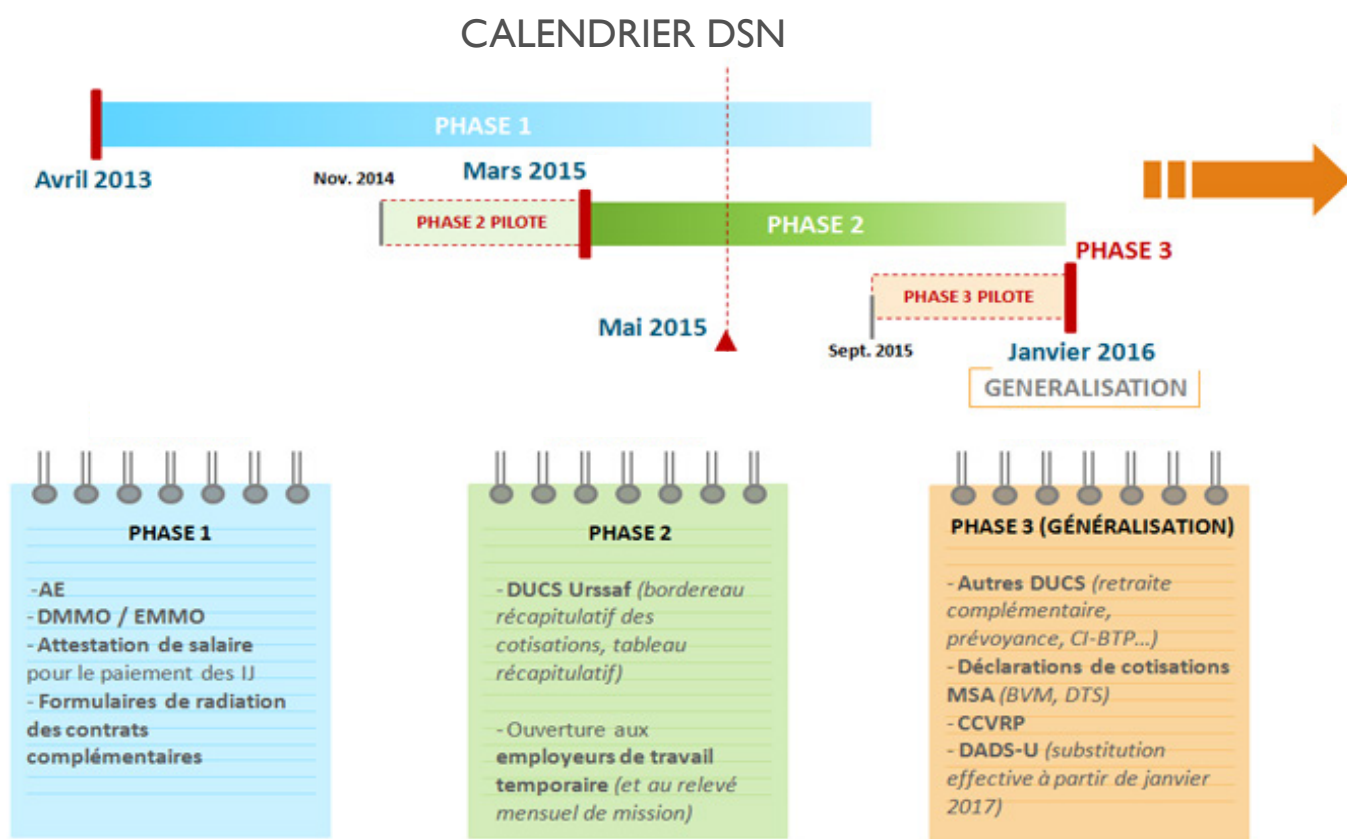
CALENDRIER DSN

PHASE 1

Avril 2013

Nov. 2014

Mars 2015

PHASE 2 PILOTE

PHASE 2

PHASE 3

PHASE 3 PILOTE

Mai 2015

Sept. 2015

Janvier 2016

GENERALISATION

PHASE 1

-AE
-DMMO / EMMO
- Attestation de salaire pour le paiement des IJ
- Formulaires de radiation des contrats complémentaires

PHASE 2

- DUCS Urssaf *(bordereau récapitulatif des cotisations, tableau récapitulatif)*

- Ouverture aux employeurs de travail temporaire *(et au relevé mensuel de mission)*

PHASE 3 (GÉNÉRALISATION)

- Autres DUCS *(retraite complémentaire, prévoyance, CI-BTP...)*
- Déclarations de cotisations MSA *(BVM, DTS)*
- CCVRP
- DADS-U *(substitution effective à partir de janvier 2017)*